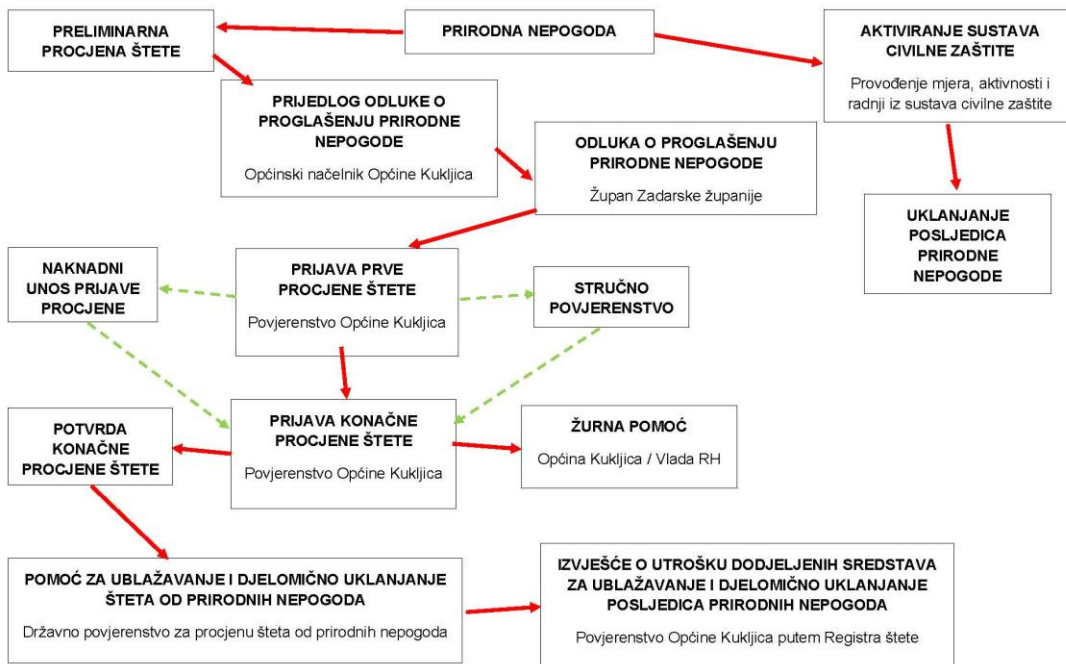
PRIRODNA NEPOGODA

PRELIMINARNA PROCJENA ŠTETE

AKTIVIRANJE SUSTAVA CIVILNE ZAŠTITE

Provođenje mjera, aktivnosti i radnji iz sustava civilne zaštite

PRIJEDLOG ODLUKE O PROGLAŠENJU PRIRODNE NEPOGODE

Općinski načelnik Općine Kukljica

ODLUKA O PROGLAŠENJU PRIRODNE NEPOGODE

Župan Zadarske županije

UKLANJANJE POSLJEDICA PRIRODNE NEPOGODE

NAKNADNI UNOS PRIJAVE PROCJENE

PRIJAVA PRVE PROCJENE ŠTETE

Povjerenstvo Općine Kukljica

STRUČNO POVJERENSTVO

POTVRDA KONAČNE PROCJENE ŠTETE

PRIJAVA KONAČNE PROCJENE ŠTETE

Povjerenstvo Općine Kukljica

ŽURNA POMOĆ

Općina Kukljica / Vlada RH

POMOĆ ZA UBLAŽAVANJE I DJELOMIČNO UKLANJANJE ŠTETA OD PRIRODNIH NEPOGODA

Državno povjerenstvo za procjenu šteta od prirodnih nepogoda

IZVJEŠĆE O UTROŠKU DODJELJENIH SREDSTAVA ZA UBLAŽAVANJE I DJELOMIČNO UKLANJANJE POSLJEDICA PRIRODNIH NEPOGODA

Povjerenstvo Općine Kukljica putem Registra štete